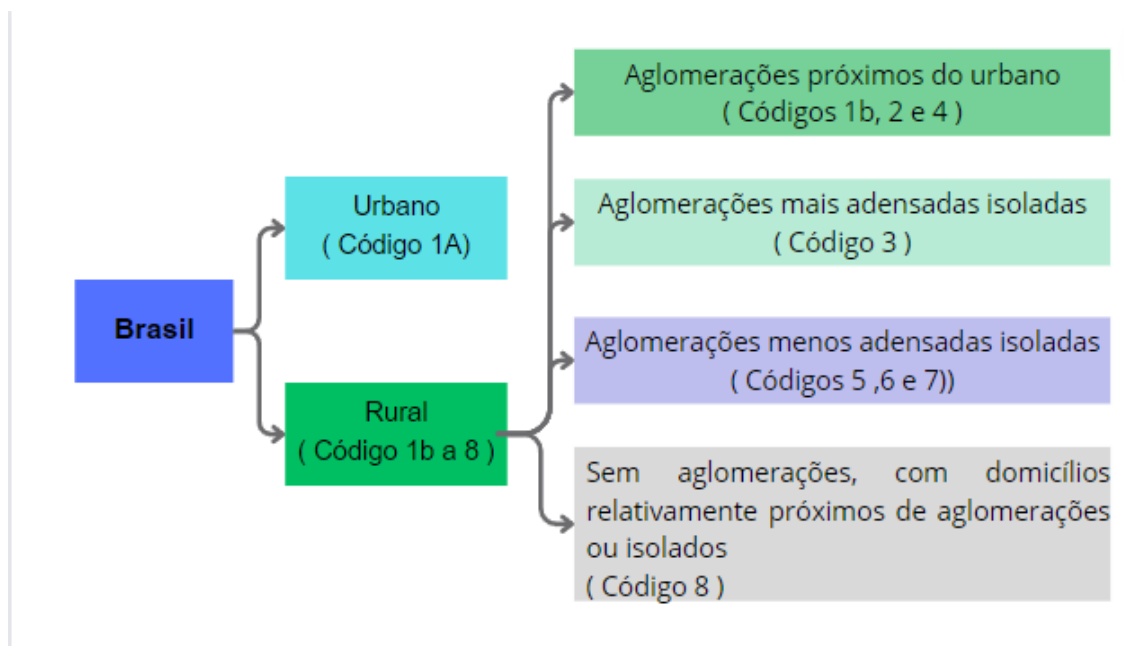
Brasil

Urbano
( Código 1A)

Rural
( Código 1b a 8 )

Aglomerações próximos do urbano
( Códigos 1b, 2 e 4 )

Aglomerações mais adensadas isoladas
( Código 3 )

Aglomerações menos adensadas isoladas
( Códigos 5 ,6 e 7))

Sem aglomerações, com domicílios relativamente próximos de aglomerações ou isolados
( Código 8 )